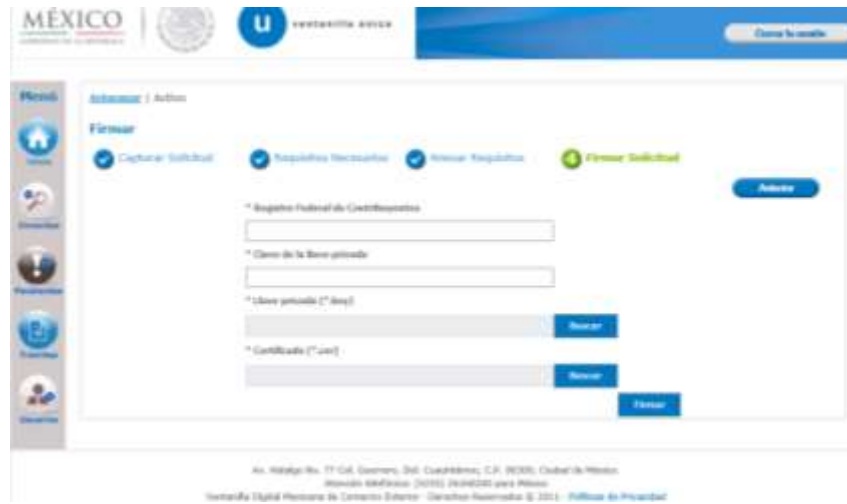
MÉXICO

ventanilla única

Cerrar la sesión

Menú

Inicio

Firmar

Pendientes

Trámites

Usuarios

Interesar | Anfino

Firmar

Capturar Solicitud

Requisitos Necesarios

Anexar Requisitos

Firmar Solicitud

Anterior

* Registro Federal de Contribuyentes

* Clave de la llave privada

* Llave privada (*.key)

Buscar

* Certificado (*.cer)

Buscar

Firmar

Av. Hidalgo No. 77 Col. Guerrero, Del. Cuauhtémoc, C.P. 06300, Ciudad de México.
Atención telefónica: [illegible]
Ventanilla Digital Mexicana de Comercio Exterior - Derechos Reservados © 2011 - Políticas de Privacidad